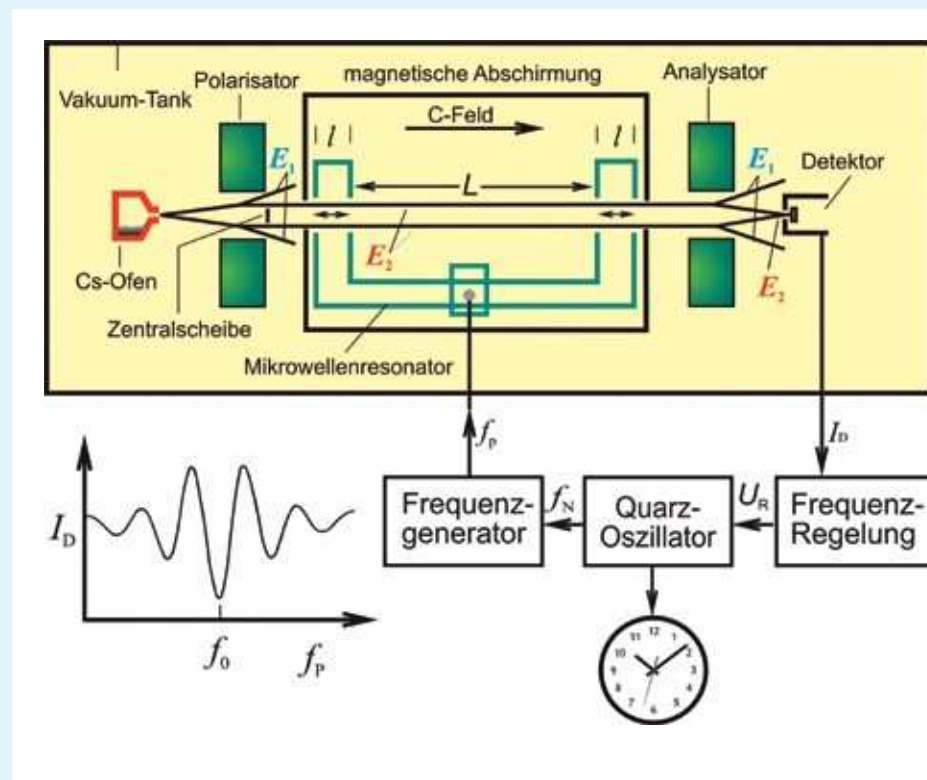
Vakuum-Tank
Polarisator
magnetische Abschirmung
Analysator
C-Feld
$l$
$l$
$E_1$
$E_1$
Detektor
$L$
$E_2$
$E_2$
Cs-Ofen
Zentralscheibe
Mikrowellenresonator
$f_P$
$I_D$
$I_D$
Frequenz-
generator
$f_N$
Quarz-
Oszillator
$U_R$
Frequenz-
Regelung
$f_0$
$f_P$
12
1
2
3
4
5
6
7
8
9
10
11